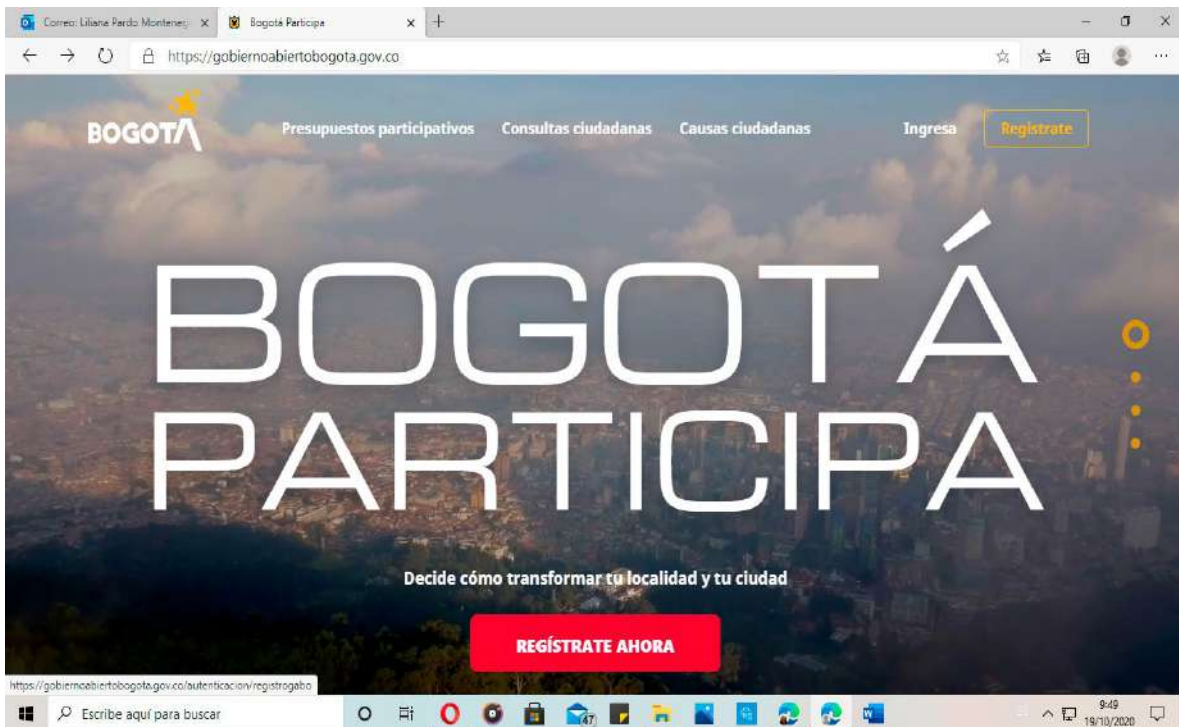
Correo: Liliana Pardo Monteneg × Bogotá Participa × +

https://gobiernoabiertobogota.gov.co

BOGOTÁ Presupuestos participativos Consultas ciudadanas Causas ciudadanas Ingresa Regístrate

BOGOTÁ PARTICIPA

Decide cómo transformar tu localidad y tu ciudad

REGÍSTRATE AHORA

https://gobiernoabiertobogota.gov.co/autenticacion/registrogabo

Escribe aquí para buscar

47

9:49
19/10/2020